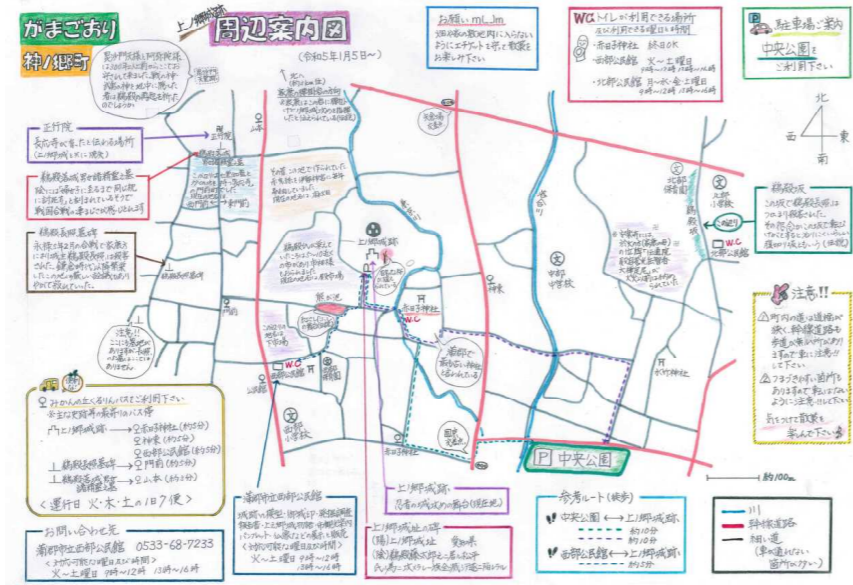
がまごおり

神ノ郷町

上ノ郷城跡

周辺案内図

(令和5年1月5日~)

お願い m(_ _)m
住民の皆様の敷地内に入らないようにエチケットを守って散策をお楽しみ下さい。

WCトイレが利用できる場所
(左記利用できる曜日と時間)
・赤日神社 終日OK
・西郷公民館 火~土曜日 9時~12時 13時~16時
・北部公民館 月・水・金・土曜日 9時~12時 13時~16時

P 駐車場ご案内
中央公園をご利用下さい

北
西 東
南

正竹院
長応寺が建ったと伝わる場所(上ノ郷城は家に現存)

鵜殿長照の首塚

鵜殿長照墓所

注意!!

注意!!
△町内の道は道幅が狭く、幹線道路も歩道が無いので、十分に注意して下さい。
△フタごきが多い箇所もあるので、足元にご注意ください。
気をつけて散策を楽しんで下さい。

鵜殿坂

上ノ郷城跡

熊谷池

赤日神社

中部中学校

中部小学校

西部小学校

三ツ池

WC

WC

中央公園

P 中央公園

みかんの木とくりんバスをご利用下さい
※主な停留所の最寄りのバス停
上ノ郷城跡 → 赤日神社(約10分)、神宮(約5分)、西郷公民館(約5分)
上鵜殿長照墓所 → 正竹院(約5分)
上鵜殿長照の首塚 → 日本(約3分)
<運行日 火・木・土の1日7便>

お問い合わせ先
蒲郡市立西部公民館 0533-68-7233
<利用可能な曜日及び時間>
火~土曜日 9時~12時 13時~16時

蒲郡市立西部公民館

上ノ郷城跡

上ノ郷城址之碑

参考ルート(徒歩)
中央公園 ←→ 上ノ郷城跡 約10分
西部公民館 ←→ 上ノ郷城跡 約5分

川
幹線道路
細い道(車で通れない箇所がある)

約100m